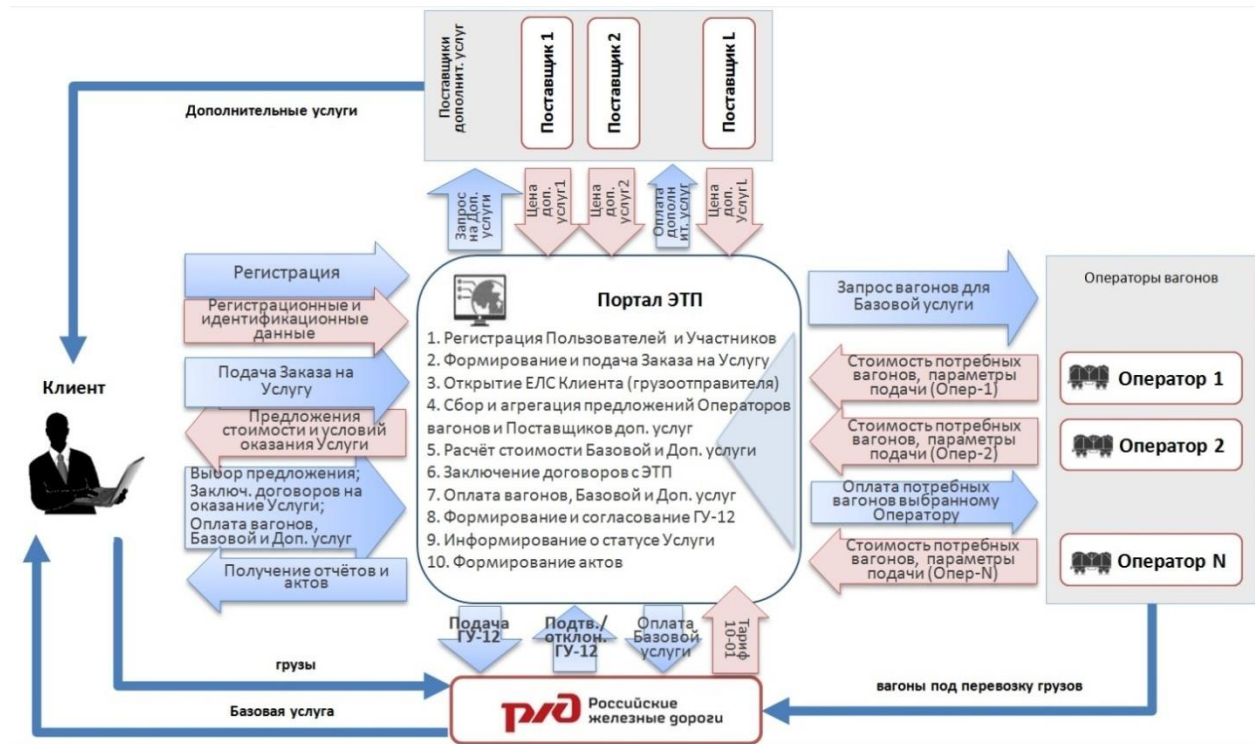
Поставщики дополнит. услуг

Поставщик 1

Поставщик 2

Поставщик L

Дополнительные услуги

Запрос на Доп. услуги

Цена доп. услуг1

Цена доп. услуг2

Оплата дополн ит. услуг

Цена доп. услугL

Регистрация

Регистрационные и идентификационные данные

Подача Заказа на Услугу

Предложения стоимости и условий оказания Услуги

Выбор предложения; Заключ. договоров на оказание Услуги; Оплата вагонов, Базовой и Доп. услуг

Получение отчётов и актов

Клиент

Портал ЭТП

1. Регистрация Пользователей и Участников
2. Формирование и подача Заказа на Услугу
3. Открытие ЕЛС Клиента (грузоотправителя)
4. Сбор и агрегация предложений Операторов вагонов и Поставщиков доп. услуг
5. Расчёт стоимости Базовой и Доп. услуги
6. Заключение договоров с ЭТП
7. Оплата вагонов, Базовой и Доп. услуг
8. Формирование и согласование ГУ-12
9. Информирование о статусе Услуги
10. Формирование актов

Запрос вагонов для Базовой услуги

Операторы вагонов

Стоимость потребных вагонов, параметры подачи (Опер-1)

Оператор 1

Стоимость потребных вагонов, параметры подачи (Опер-2)

Оператор 2

Оплата потребных вагонов выбранному Оператору

Стоимость потребных вагонов, параметры подачи (Опер-N)

Оператор N

Подача ГУ-12

Подтв./ отклон. ГУ-12

Оплата Базовой услуги

Тариф 10-01

грузы

Базовая услуга

РЖД Российские железные дороги

вагоны под перевозку грузов